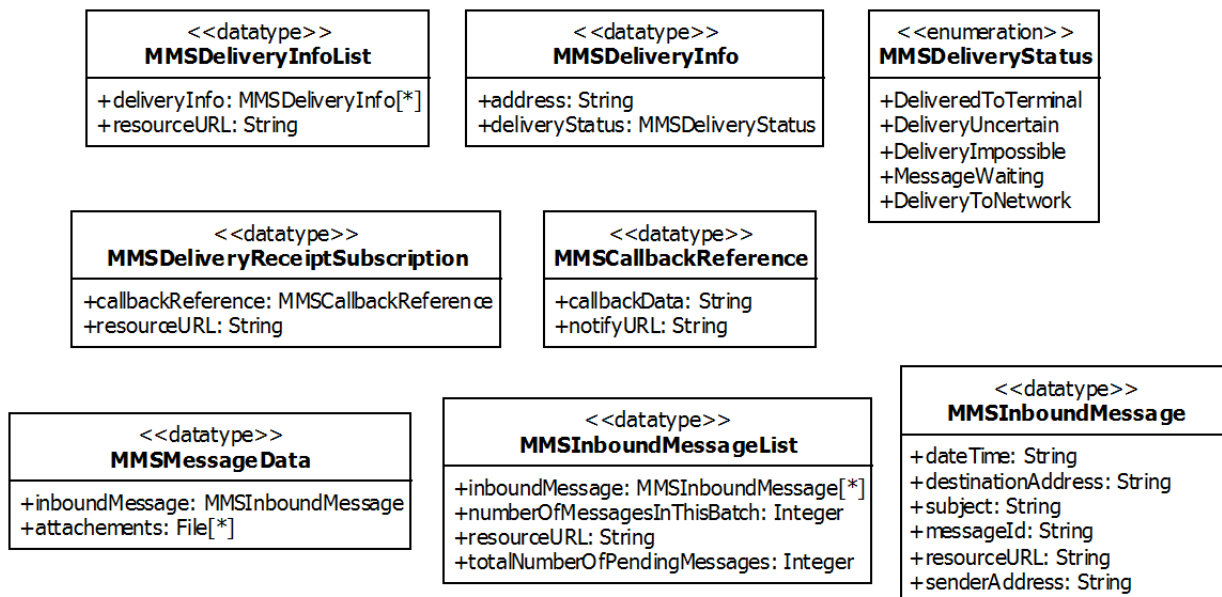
<<datatype>>
**MMSDeliveryInfoList**

+deliveryInfo: MMSDeliveryInfo[*]
+resourceURL: String

<<datatype>>
**MMSDeliveryInfo**

+address: String
+deliveryStatus: MMSDeliveryStatus

<<enumeration>>
**MMSDeliveryStatus**

+DeliveredToTerminal
+DeliveryUncertain
+DeliveryImpossible
+MessageWaiting
+DeliveryToNetwork

<<datatype>>
**MMSDeliveryReceiptSubscription**

+callbackReference: MMSCallbackReference
+resourceURL: String

<<datatype>>
**MMSCallbackReference**

+callbackData: String
+notifyURL: String

<<datatype>>
**MMSMessageData**

+inboundMessage: MMSInboundMessage
+attachements: File[*]

<<datatype>>
**MMSInboundMessageList**

+inboundMessage: MMSInboundMessage[*]
+numberOfMessagesInThisBatch: Integer
+resourceURL: String
+totalNumberOfPendingMessages: Integer

<<datatype>>
**MMSInboundMessage**

+dateTime: String
+destinationAddress: String
+subject: String
+messageId: String
+resourceURL: String
+senderAddress: String